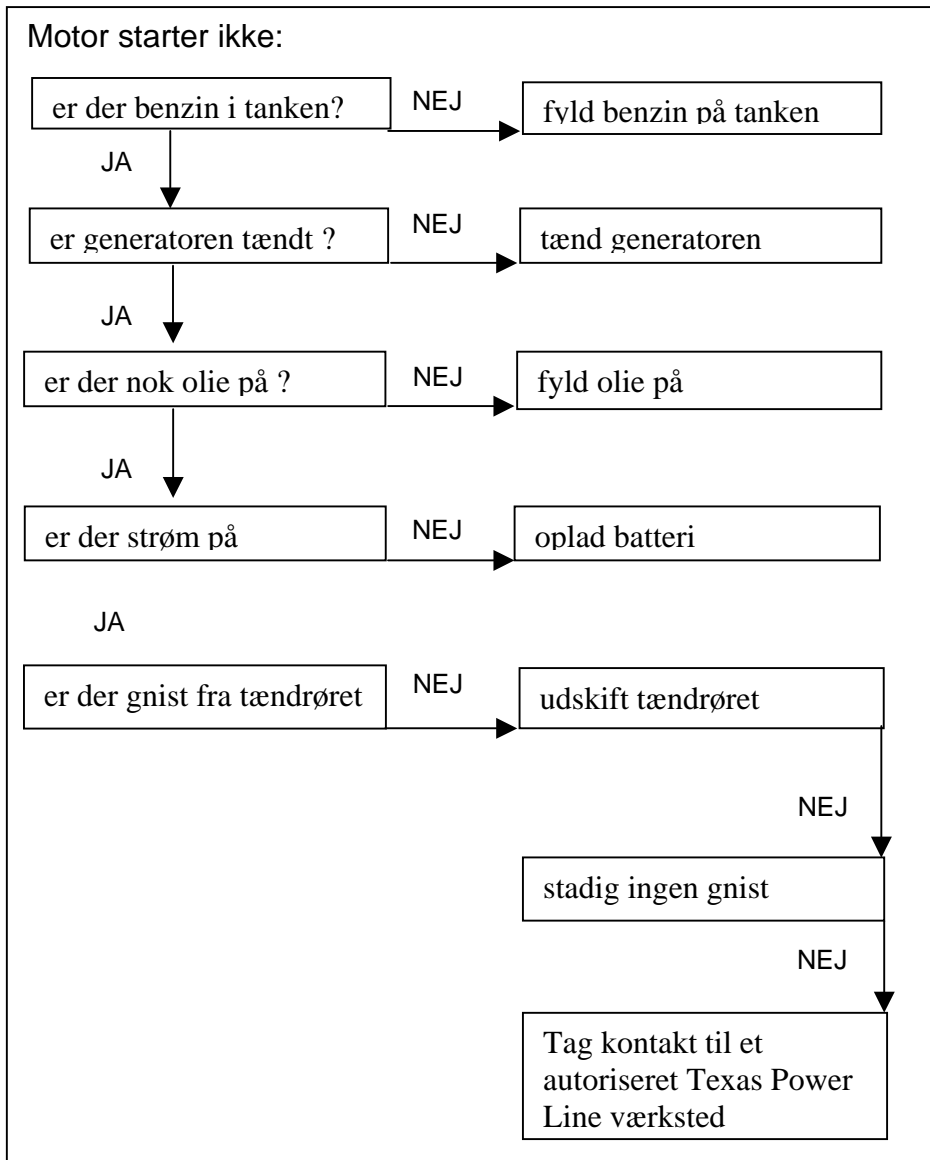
Motor starter ikke:

er der benzin i tanken?

NEJ

fyld benzin på tanken

JA

er generatoren tændt ?

NEJ

tænd generatoren

JA

er der nok olie på ?

NEJ

fyld olie på

JA

er der strøm på

NEJ

oplad batteri

JA

er der gnist fra tændrøret

NEJ

udskift tændrøret

NEJ

stadig ingen gnist

NEJ

Tag kontakt til et autoriseret Texas Power Line værksted